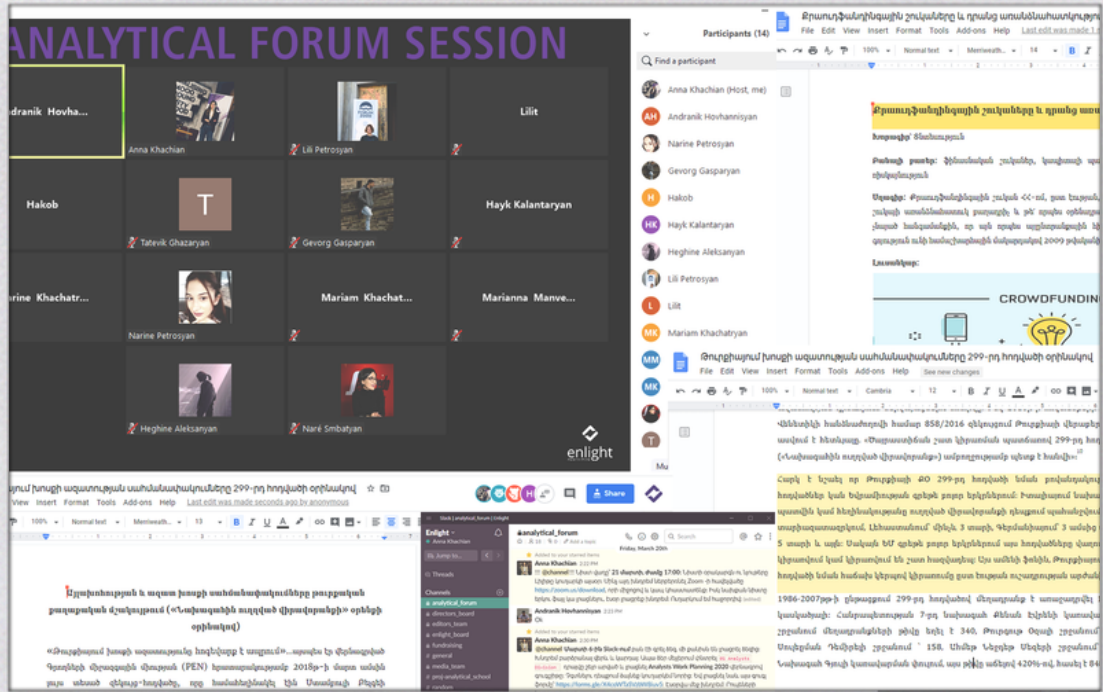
ANALYTICAL FORUM SESSION

Andranik Hovha...

Anna Khachian

Lili Petrosyan

Lilit

Hakob

T

Tatevik Ghazaryan

Gevorg Gasparyan

Hayk Kalantaryan

Narine Khachatr...

Narine Petrosyan

Mariam Khachat...

Marianna Manve...

Heghine Aleksanyan

Naré Smbatyan

enlight

Participants (14)

Find a participant

Anna Khachian (Host, me)

AH Andranik Hovhannisyan

Narine Petrosyan

Gevorg Gasparyan

H Hakob

HK Hayk Kalantaryan

HA Heghine Aleksanyan

Lili Petrosyan

L Lilit

MK Mariam Khachatryan

MM

MK

T

Mu

Քրաուդֆանդինգային շուկաները և դրանց առանձնահատկություն

File Edit View Insert Format Tools Add-ons Help Last edit was made 1

100% Normal text Merriweath... 14 B I

Քրաուդֆանդինգային շուկաները և դրանց առա

CROWDFUNDIN

Թուրքիայում խոսքի ազատության սահմանափակումները 299-րդ հոդվածի օրինակով

File Edit View Insert Format Tools Add-ons Help See new changes

100% Normal text Cambria 12 B I U A

1986-2007թթ-ի ընթացքում 299-րդ հոդվածով

ում խոսքի ազատության սահմանափակումները 299-րդ հոդվածի օրինակով

View Insert Format Tools Add-ons Help Last edit was made seconds ago by anonymous

100% Normal text Merriweath... 13 B I U A

Share

Մյանմոտության և ազատ խոսքի սահմանափակումները թուրքական քաղաքական մշակույթում («Նախագահին ուղղված վիրավորանքի» օրենքի օրինակով)

Enlight

Anna Khachian

Jump to...

Threads

Channels

analytical_forum

directors_board

editors_team

enlight_board

fundraising

general

media_team

proj-analytical_school

#analytical_forum

Search

Friday, March 20th

Anna Khachian

Andranik Hovhannisyan

Ok

Anna Khachian